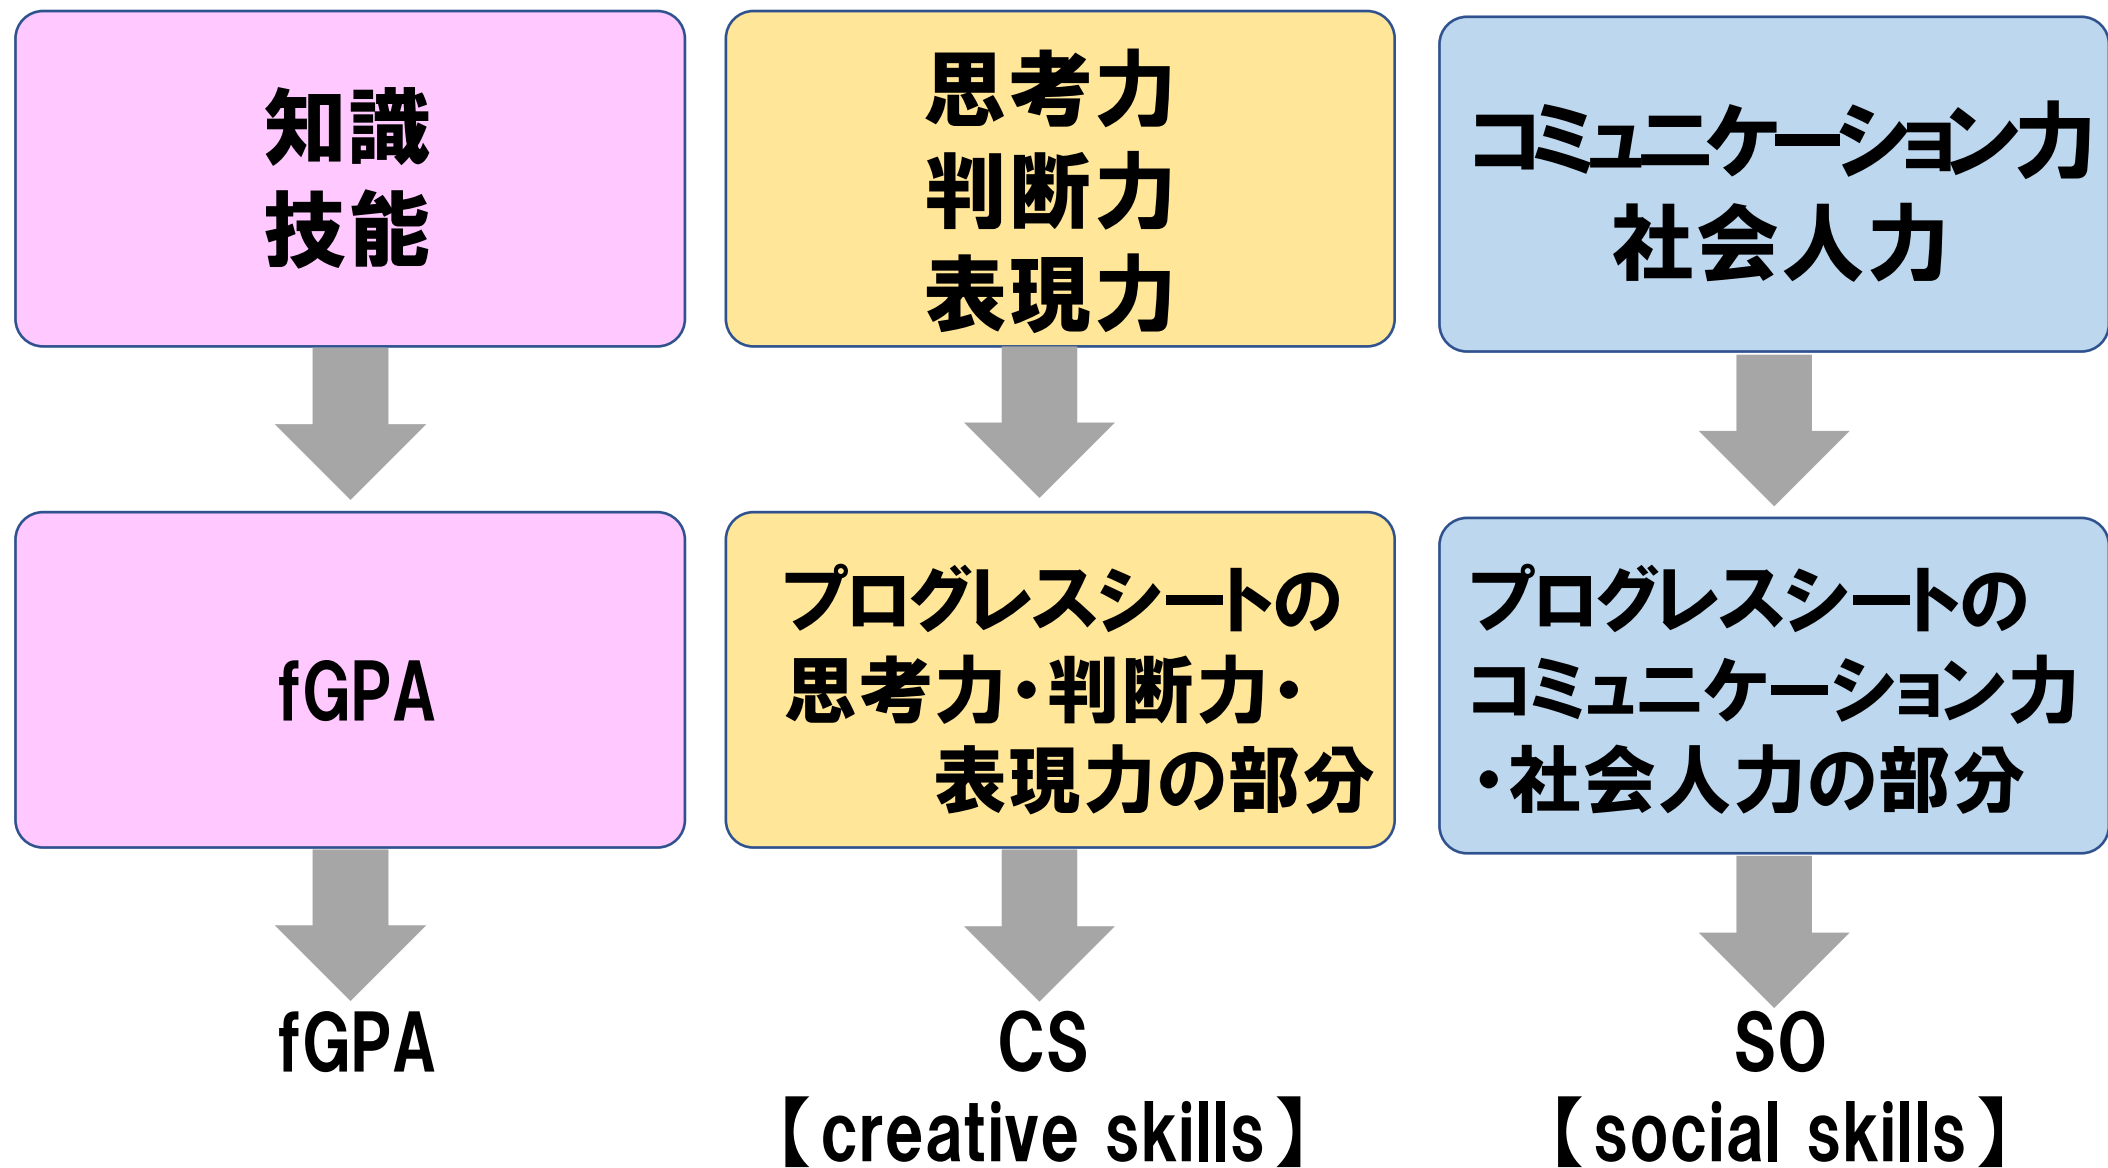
知識
技能

思考力
判断力
表現力

コミュニケーション力
社会人力

fGPA

プログレスシートの
思考力・判断力・
表現力の部分

プログレスシートの
コミュニケーション力
・社会人力の部分

fGPA

CS
【creative skills】

SO
【social skills】